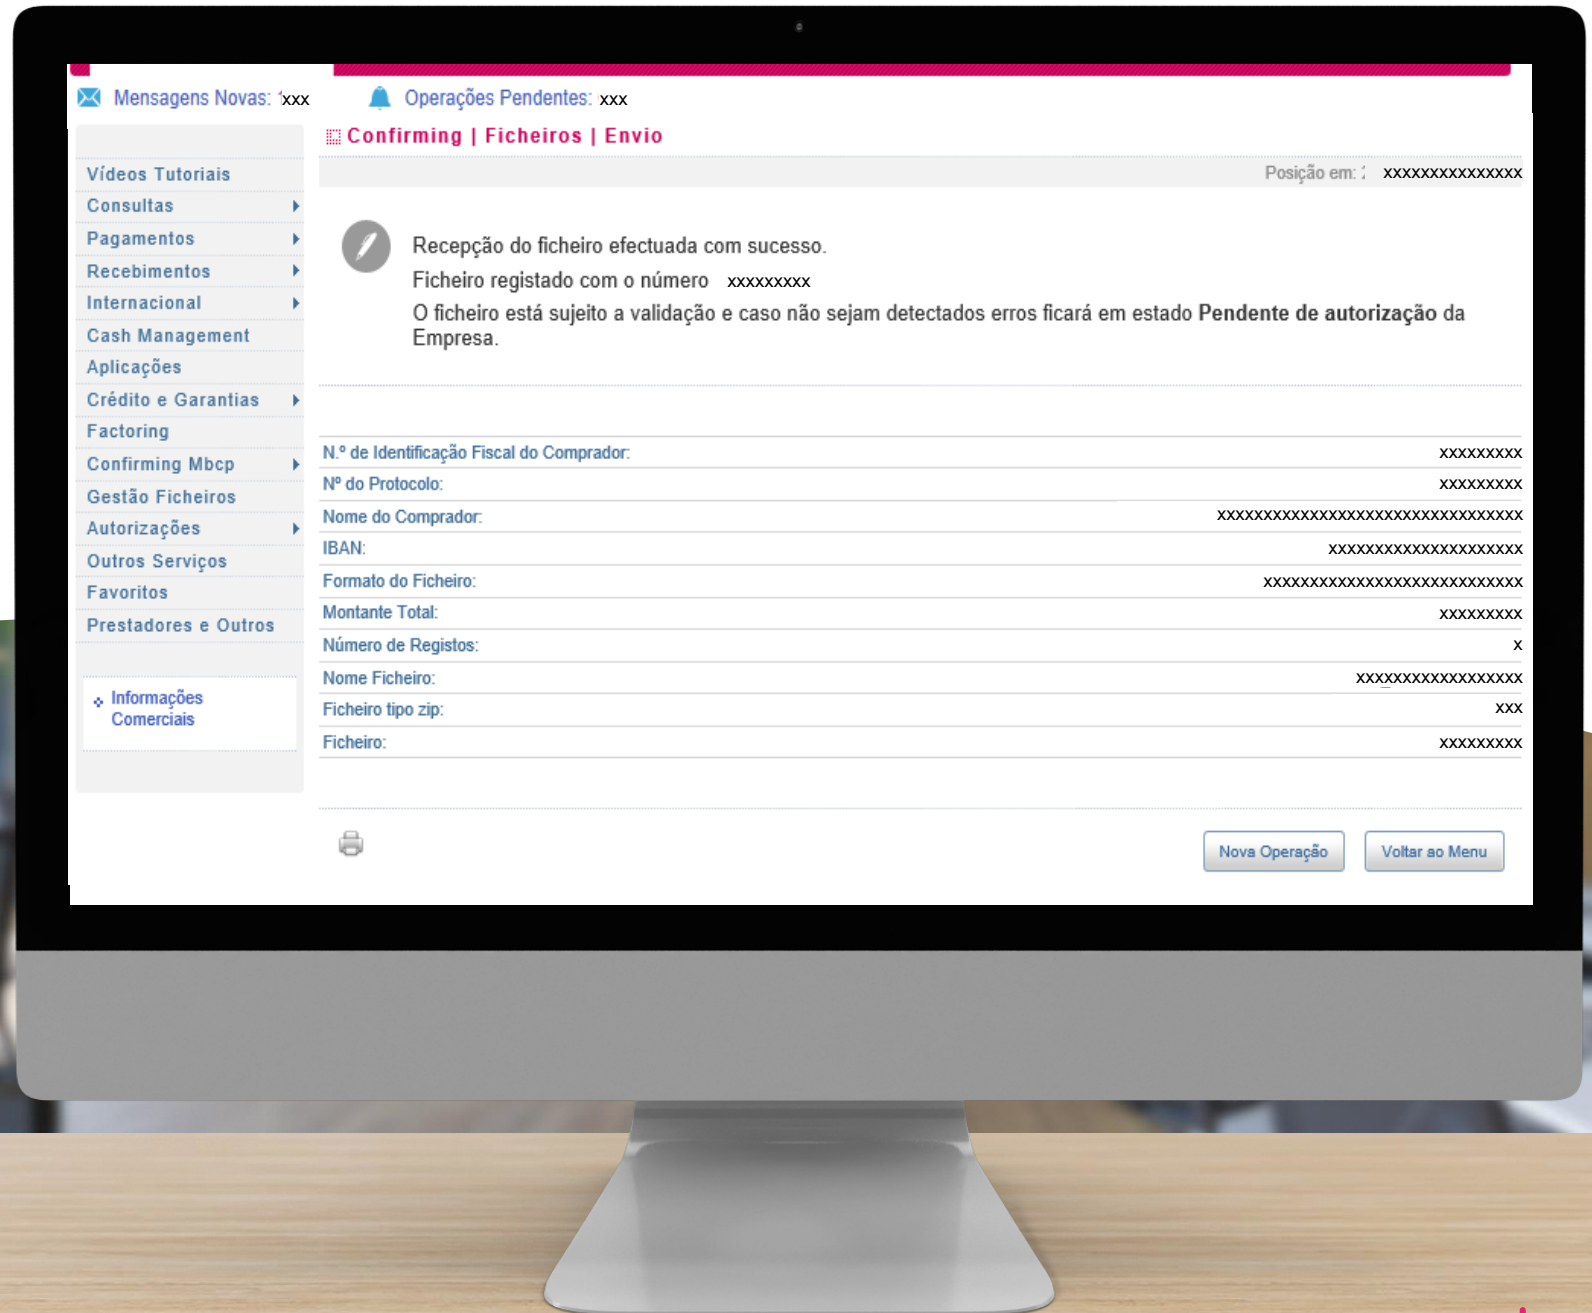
Mensagens Novas: xxx

Operações Pendentes: xxx

Confirming | Ficheiros | Envio

Posição em: xxxxxxxxxxxxxxx

Vídeos Tutoriais
Consultas
Pagamentos
Recebimentos
Internacional
Cash Management
Aplicações
Crédito e Garantias
Factoring
Confirming Mbcp
Gestão Ficheiros
Autorizações
Outros Serviços
Favoritos
Prestadores e Outros

Informações Comerciais

Recepção do ficheiro efectuada com sucesso.

Ficheiro registado com o número xxxxxxxxx

O ficheiro está sujeito a validação e caso não sejam detectados erros ficará em estado **Pendente de autorização** da Empresa.

| | |
|---|---|
| N.º de Identificação Fiscal do Comprador: | xxxxxxxxx |
| Nº do Protocolo: | xxxxxxxxx |
| Nome do Comprador: | xxxxxxxxxxxxxxxxxxxxxxxxxxxxxxxxxx |
| IBAN: | xxxxxxxxxxxxxxxxxxxxx |
| Formato do Ficheiro: | xxxxxxxxxxxxxxxxxxxxxxxxxxxxx |
| Montante Total: | xxxxxxxxx |
| Número de Registos: | x |
| Nome Ficheiro: | xxxxxxxxxxxxxxxxxx |
| Ficheiro tipo zip: | xxx |
| Ficheiro: | xxxxxxxxx |

Nova Operação
Voltar ao Menu